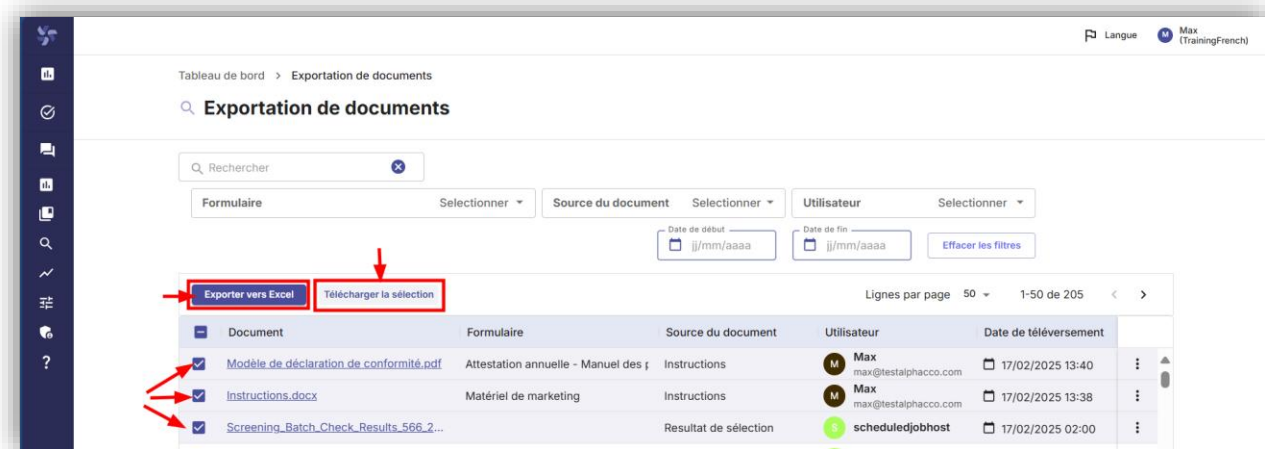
Langue M Max (TrainingFrench)

Tableau de bord > Exportation de documents

Exportation de documents

Rechercher

| Formulaire | Selectionner | Source du document | Selectionner | Utilisateur | Selectionner |
|---|---|---|---|---|---|

Date de début jj/mm/aaaa Date de fin jj/mm/aaaa Effacer les filtres

Exporter vers Excel Télécharger la sélection

Lignes par page 50 1-50 de 205

| Document | Formulaire | Source du document | Utilisateur | Date de téléversement |
|---|---|---|---|---|
| Modèle de déclaration de conformité.pdf | Attestation annuelle - Manuel des p | Instructions | M Max max@testalphacco.com | 17/02/2025 13:40 |
| Instructions.docx | Matériel de marketing | Instructions | M Max max@testalphacco.com | 17/02/2025 13:38 |
| Screening_Batch_Check_Results_566_2... | | Resultat de sélection | S scheduledjobhost | 17/02/2025 02:00 |